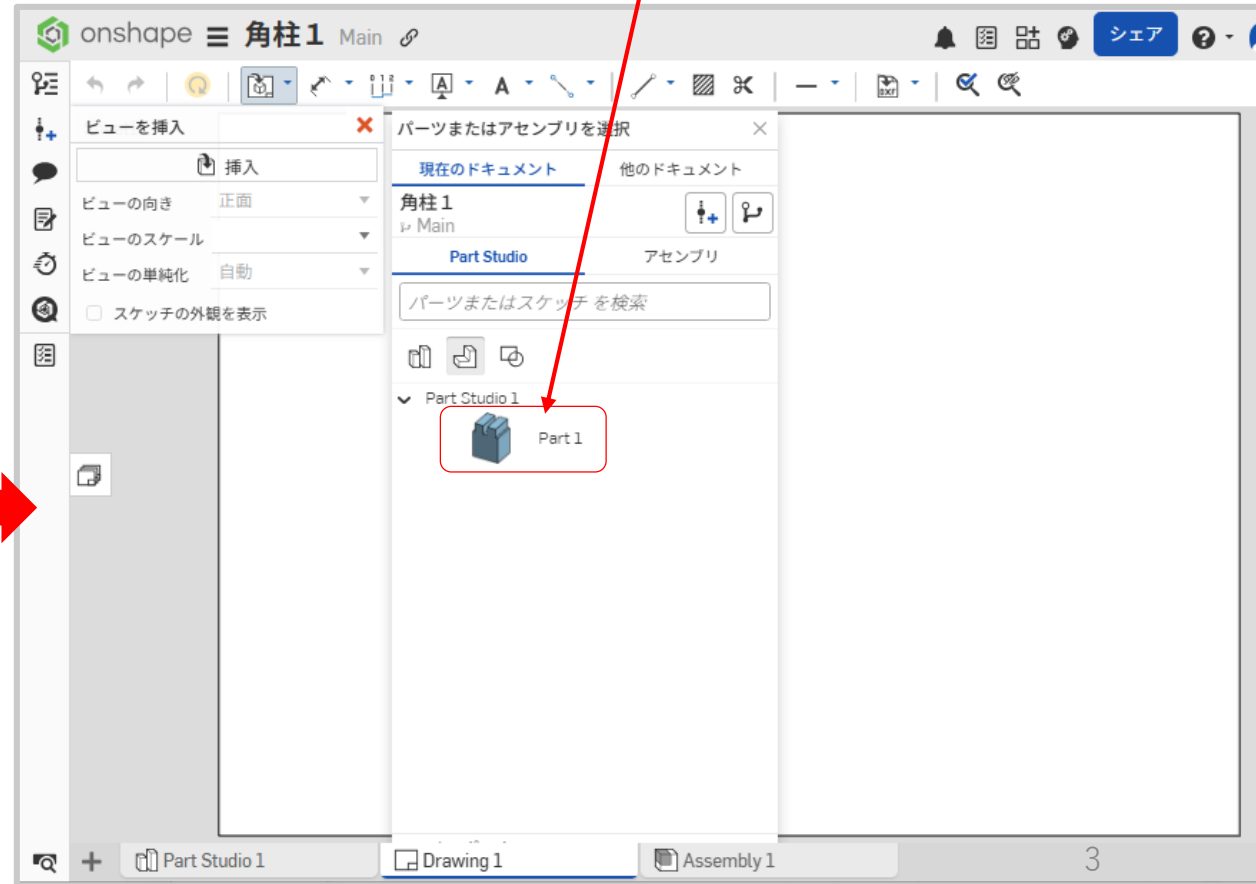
onshape 角柱１ Main

シェア

ビューを挿入

挿入

ビューの向き 正面

ビューのスケール

ビューの単純化 自動

スケッチの外観を表示

パーツまたはアセンブリを選択

現在のドキュメント 他のドキュメント

角柱１
Main

Part Studio アセンブリ

パーツまたはスケッチ を検索

Part Studio 1

Part 1

Part Studio 1 Drawing 1 Assembly 1

3